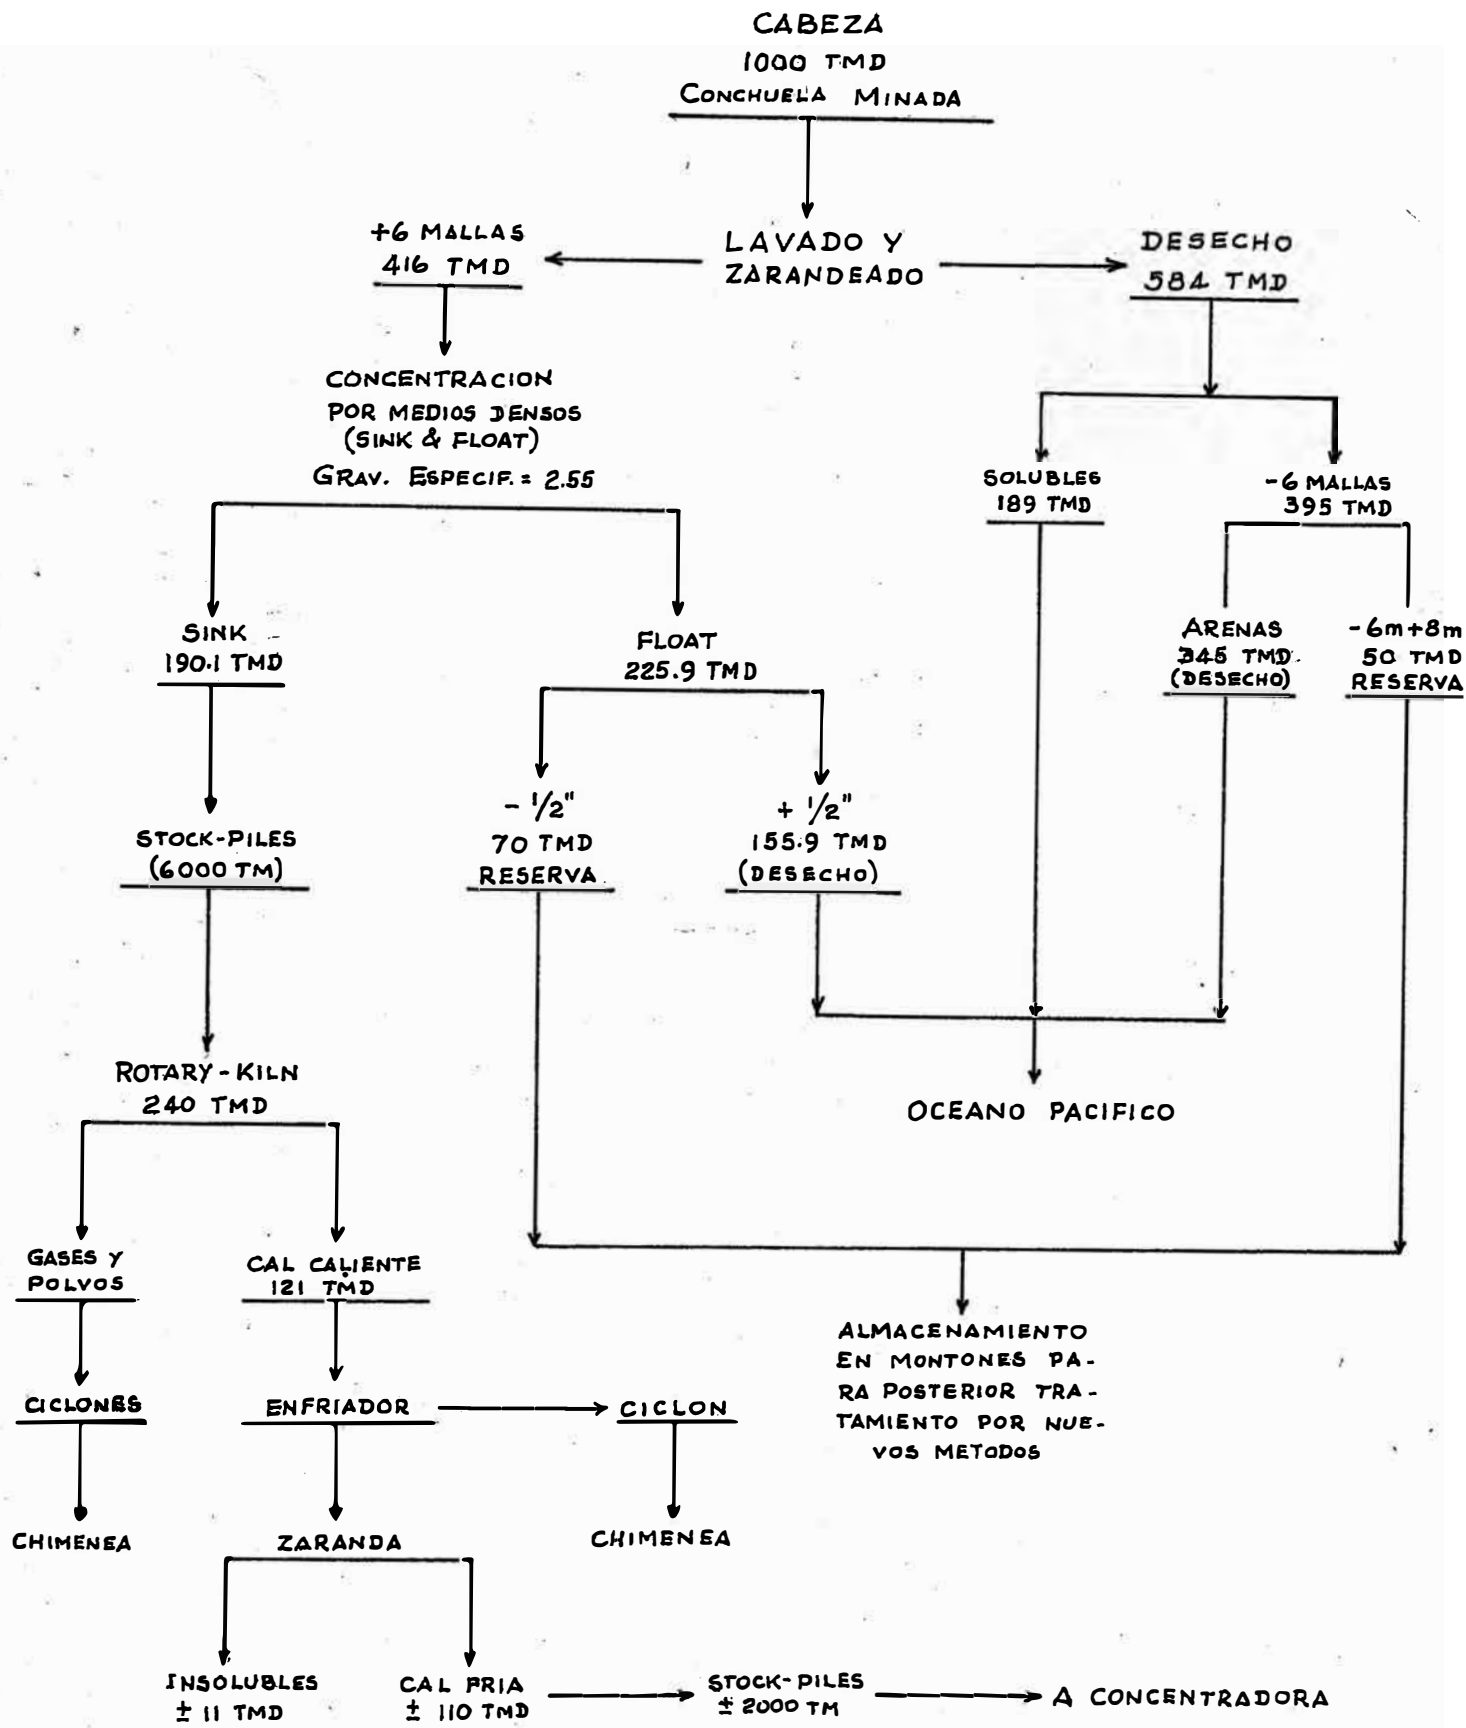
CABEZA
1000 TMD
CONCHUELA MINADA

LAVADO Y ZARANDEADO

+6 MALLAS
416 TMD

DESECHO
584 TMD

CONCENTRACION POR MEDIOS DENSOS (SINK & FLOAT)
GRAV. ESPECIF. = 2.55

SOLUBLES
189 TMD

-6 MALLAS
395 TMD

SINK
190.1 TMD

FLOAT
225.9 TMD

ARENAS
345 TMD
(DESECHO)

-6m+8m
50 TMD
RESERVA

- 1/2"
70 TMD
RESERVA

+ 1/2"
155.9 TMD
(DESECHO)

STOCK-PILES
(6000 TM)

ROTARY-KILN
240 TMD

OCEANO PACIFICO

GASES Y POLVOS

CAL CALIENTE
121 TMD

ALMACENAMIENTO EN MONTONES PARA POSTERIOR TRATAMIENTO POR NUEVOS METODOS

CICLONES

ENFRIADOR

CICLON

CHIMENEA

ZARANDA

CHIMENEA

INSOLUBLES
± 11 TMD

CAL FRIA
± 110 TMD

STOCK-PILES
± 2000 TM

A CONCENTRADORA